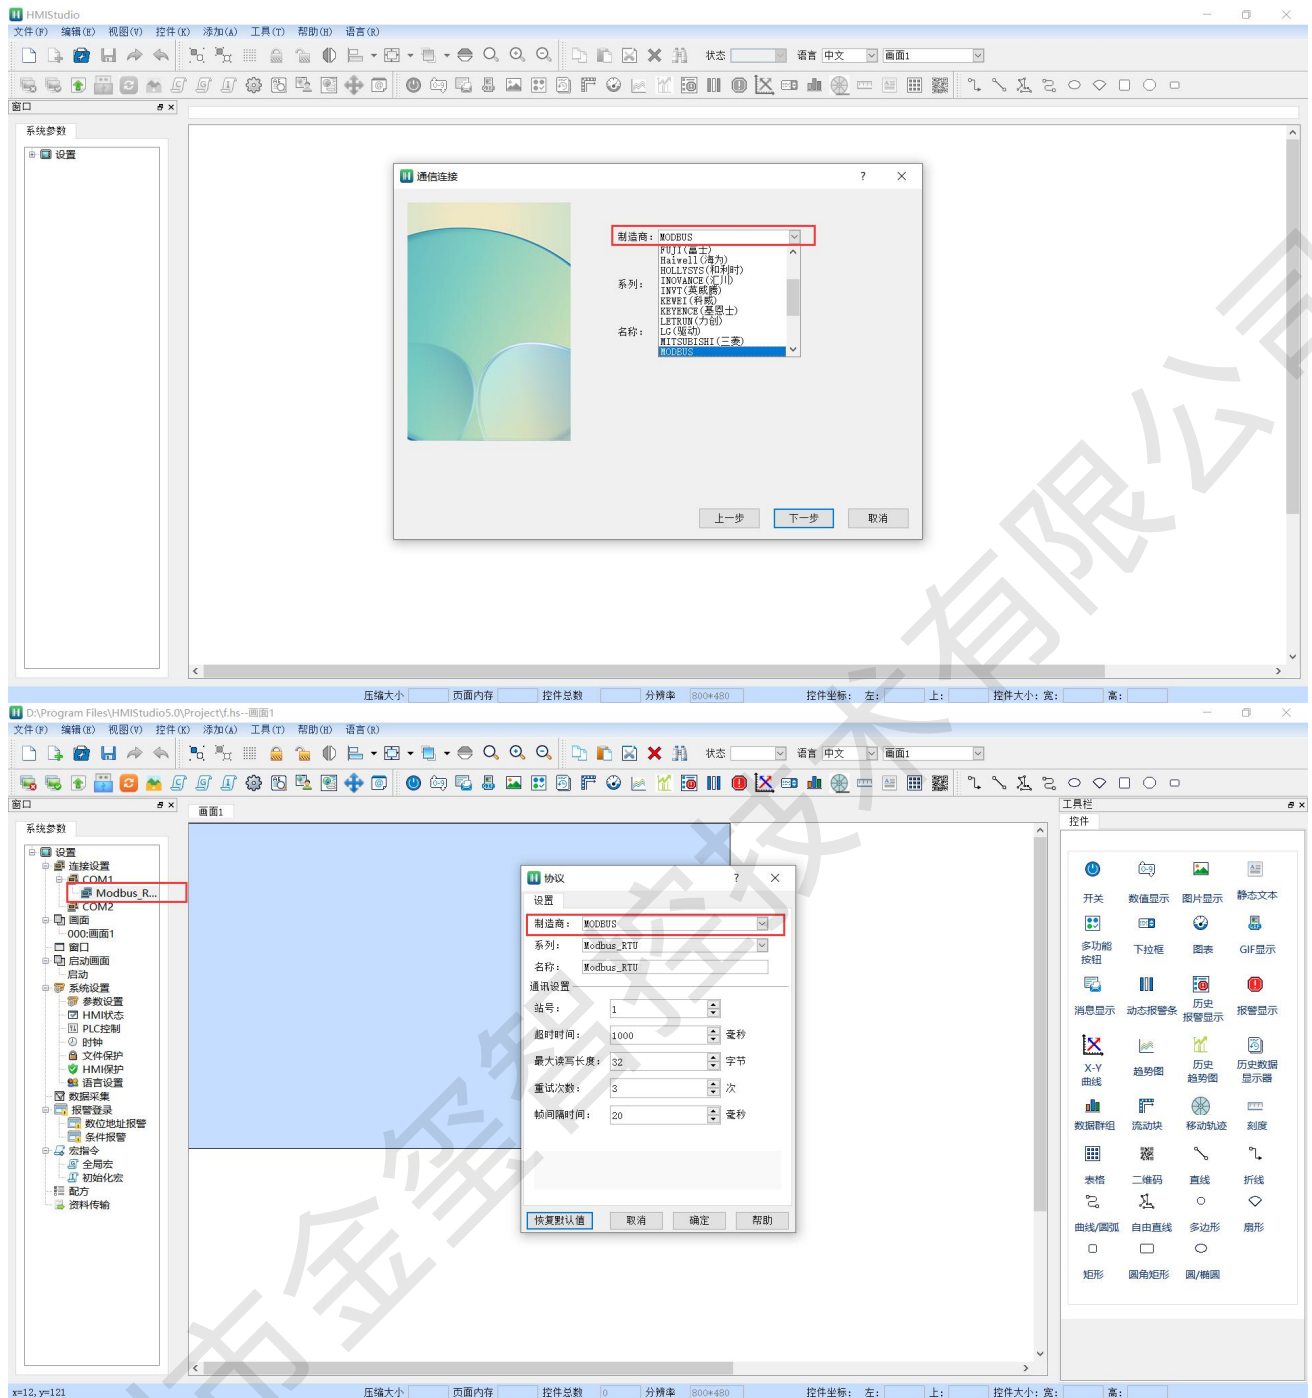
HMIStudio
文件(F) 编辑(E) 视图(V) 控件(K) 添加(A) 工具(T) 帮助(H) 语言(R)
状态 语言 中文 画面1
窗口
系统参数
设置
通信连接
?
制造商: MODBUS
系列:
名称:
FUJI(富士)
Haiwell(海为)
HOLLYSYS(和利时)
INOVANCE(汇川)
INVT(英威腾)
KEWEI(科威)
KEYENCE(基恩士)
LETRUN(力创)
LG(乐金)
MITSUBISHI(三菱)
MODBUS
上一步 下一步 取消
压缩大小 页面内存 控件总数 分辨率 800*480 控件坐标: 左: 上: 控件大小: 宽: 高:

D:\Program Files\HMIStudio5.0\Project\f.hs--画面1
文件(F) 编辑(E) 视图(V) 控件(K) 添加(A) 工具(T) 帮助(H) 语言(R)
状态 语言 中文 画面1
窗口
画面1
系统参数
设置
连接设置
COM1
Modbus_R...
COM2
画面
000:画面1
窗口
启动画面
启动
系统设置
参数设置
HMI状态
PLC控制
时钟
文件保护
HMI保护
语言设置
数据采集
报警登录
数位地址报警
条件报警
宏指令
全局宏
初始化宏
配方
资料传输
协议
?
设置
制造商: MODBUS
系列: Modbus_RTU
名称: Modbus_RTU
通讯设置
站号: 1
超时时间: 1000 毫秒
最大读写长度: 32 字节
重试次数: 3 次
帧间隔时间: 20 毫秒
恢复默认值 取消 确定 帮助
工具栏
控件
开关 数值显示 图片显示 静态文本
多功能按钮 下拉框 图表 GIF显示
消息显示 动态报警条 历史报警显示 报警显示
X-Y曲线 趋势图 历史趋势图 历史数据显示器
数据群组 流动块 移动轨迹 刻度
表格 二维码 直线 折线
曲线/圆弧 自由直线 多边形 扇形
矩形 圆角矩形 圆/椭圆
x=12, y=121 压缩大小 页面内存 控件总数 0 分辨率 800*480 控件坐标: 左: 上: 控件大小: 宽: 高:
市金至控技术有限公司